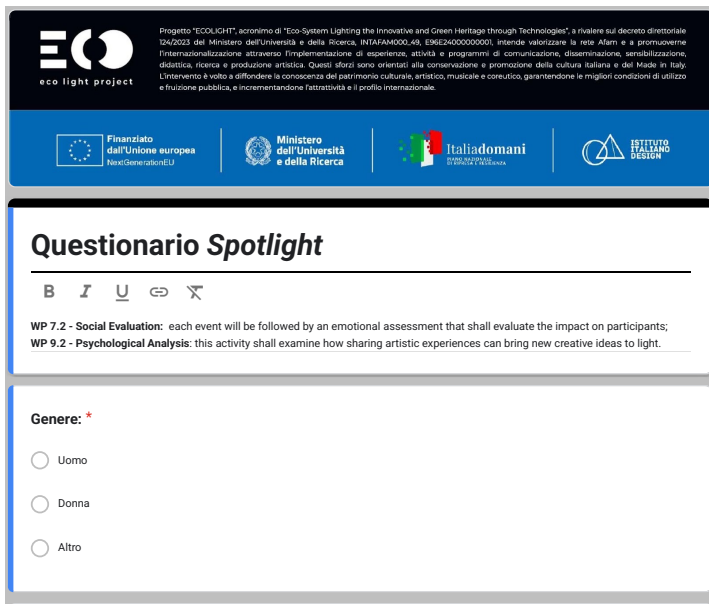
ECO
eco light project

Progetto "ECOLIGHT", acronimo di "Eco-System Lighting the Innovative and Green Heritage through Technologies", a rivalere sul decreto direttoriale 124/2023 del Ministero dell'Università e della Ricerca, INTAFAM000_49, E96E24000000001, intende valorizzare la rete Afam e a promuoverne l'internazionalizzazione attraverso l'implementazione di esperienze, attività e programmi di comunicazione, disseminazione, sensibilizzazione, didattica, ricerca e produzione artistica. Questi sforzi sono orientati alla conservazione e promozione della cultura italiana e del Made in Italy. L'intervento è volto a diffondere la conoscenza del patrimonio culturale, artistico, musicale e coreutico, garantendone le migliori condizioni di utilizzo e fruizione pubblica, e incrementandone l'attrattività e il profilo internazionale.

Finanziato dall'Unione europea NextGenerationEU

Ministero dell'Università e della Ricerca

Italiadomani PIANO NAZIONALE DI RIPRESA E RESILIENZA

ISTITUTO ITALIANO DESIGN

Questionario Spotlight

B I U

WP 7.2 - Social Evaluation: each event will be followed by an emotional assessment that shall evaluate the impact on participants;
WP 9.2 - Psychological Analysis: this activity shall examine how sharing artistic experiences can bring new creative ideas to light.

Genere: *

Uomo

Donna

Altro